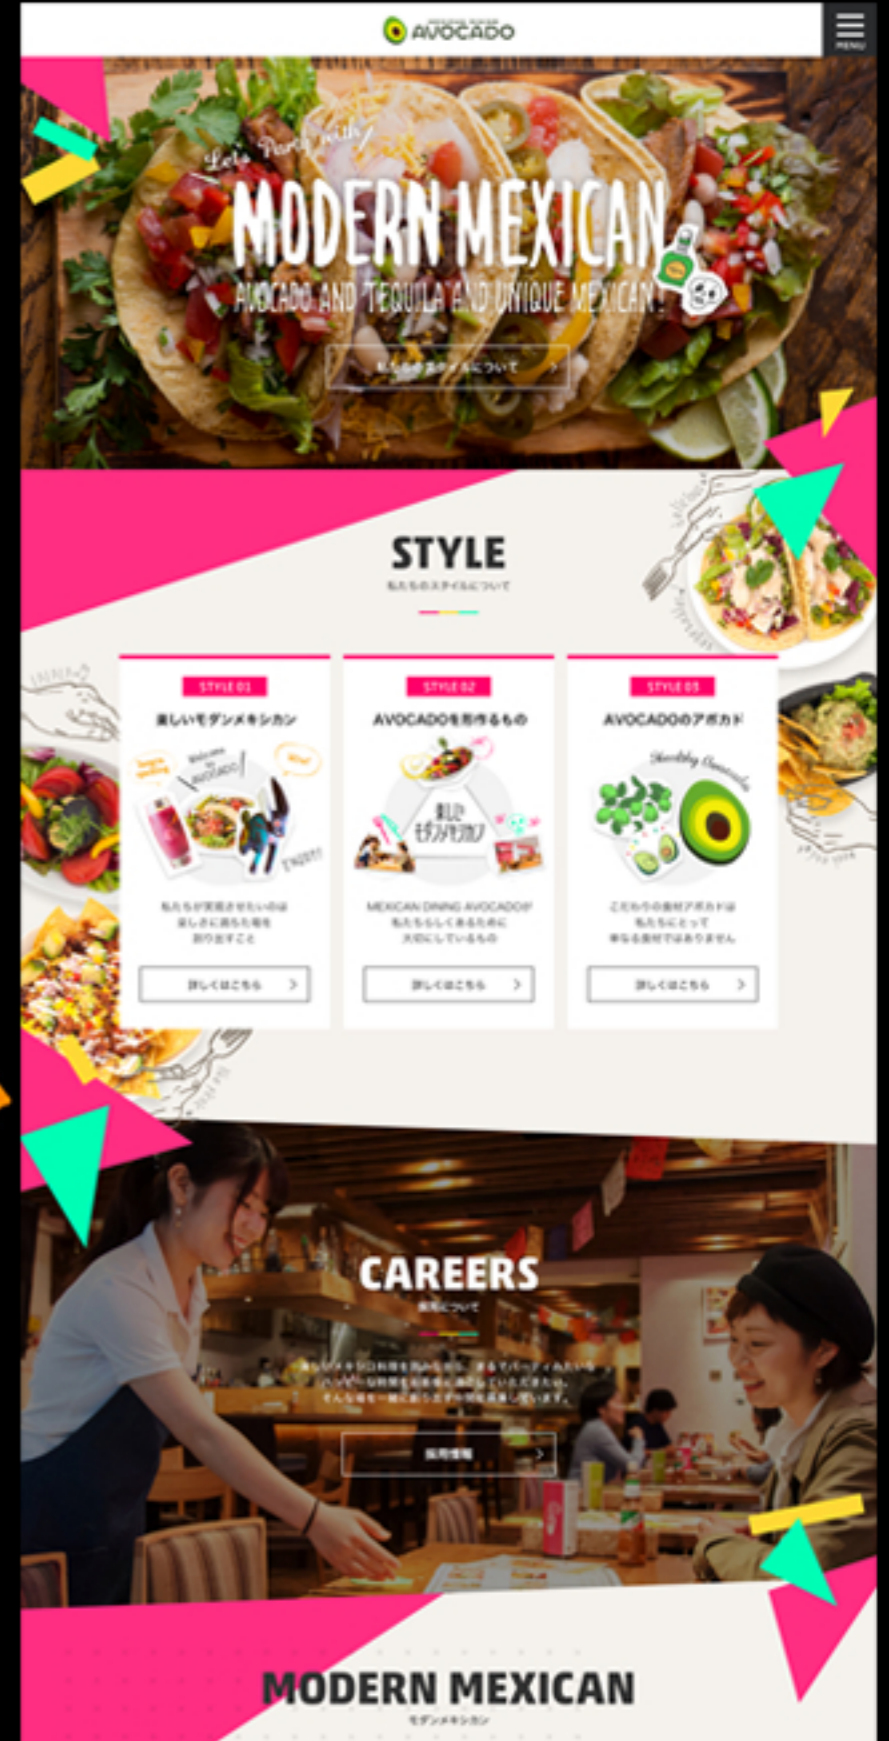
AVOCADO

MENU

Let's Party with!

MODERN MEXICAN

AVOCADO AND TEQUILA AND UNIQUE MEXICAN!

私たちのスタイルについて

STYLE

私たちのスタイルについて

STYLE 01

楽しいモダンメキシカン

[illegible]

詳しくはこちら

STYLE 02

AVOCADOを形作るもの

楽しいモダンメキシカン

MEXICAN DINING AVOCADOが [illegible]

詳しくはこちら

STYLE 03

AVOCADOのアボカド

Healthy Avocado

こだわりの食材アボカドは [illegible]

詳しくはこちら

CAREERS

採用について

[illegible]

採用情報

MODERN MEXICAN

モダンメキシカン